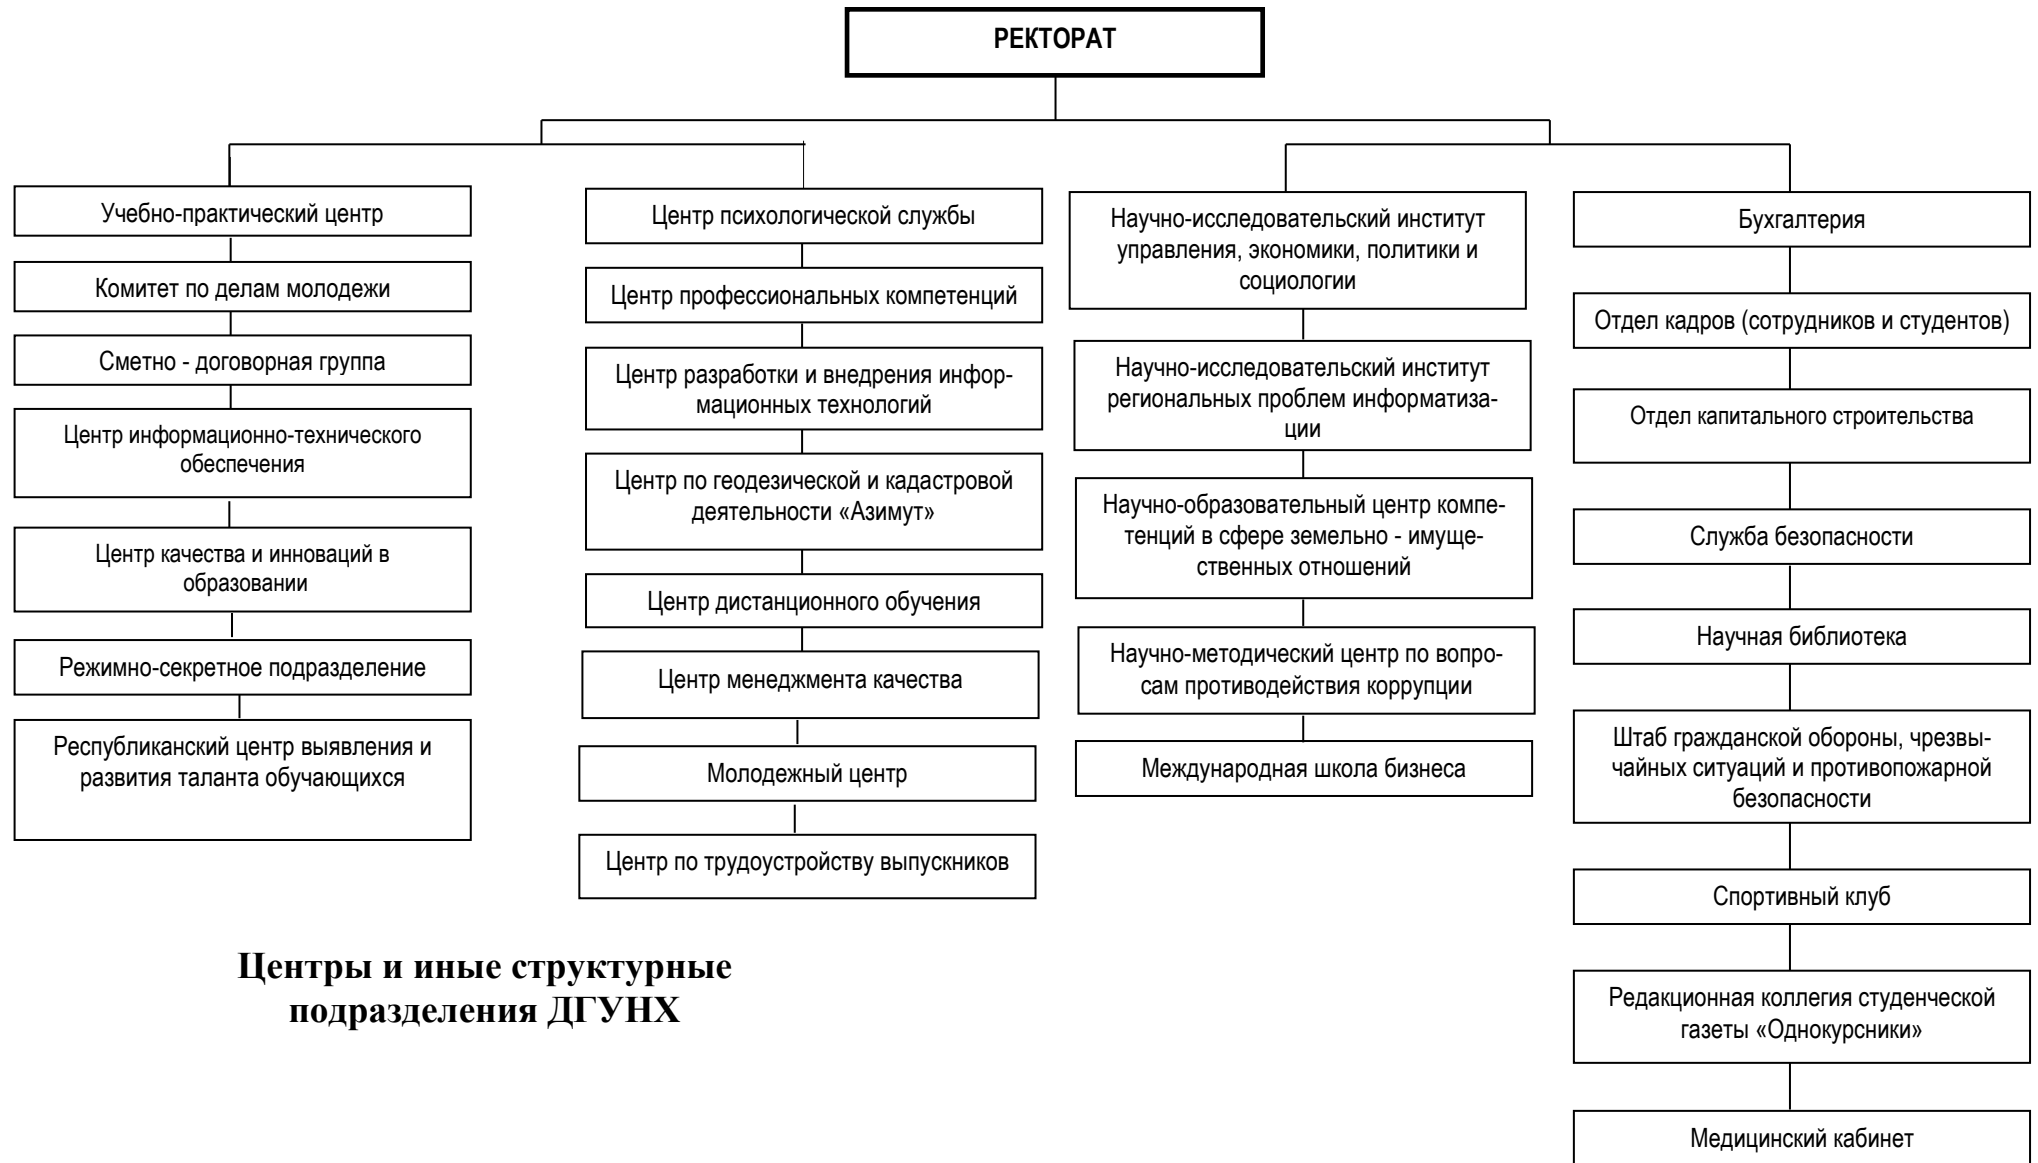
РЕКТОРАТ

Учебно-практический центр

Комитет по делам молодежи

Сметно - договорная группа

Центр информационно-технического обеспечения

Центр качества и инноваций в образовании

Режимно-секретное подразделение

Республиканский центр выявления и развития таланта обучающихся

Центр психологической службы

Центр профессиональных компетенций

Центр разработки и внедрения информационных технологий

Центр по геодезической и кадастровой деятельности «Азимут»

Центр дистанционного обучения

Центр менеджмента качества

Молодежный центр

Центр по трудоустройству выпускников

Научно-исследовательский институт управления, экономики, политики и социологии

Научно-исследовательский институт региональных проблем информатизации

Научно-образовательный центр компетенций в сфере земельно - имущественных отношений

Научно-методический центр по вопросам противодействия коррупции

Международная школа бизнеса

Бухгалтерия

Отдел кадров (сотрудников и студентов)

Отдел капитального строительства

Служба безопасности

Научная библиотека

Штаб гражданской обороны, чрезвычайных ситуаций и противопожарной безопасности

Спортивный клуб

Редакционная коллегия студенческой газеты «Однокурсники»

Медицинский кабинет

Центры и иные структурные подразделения ДГУНХ